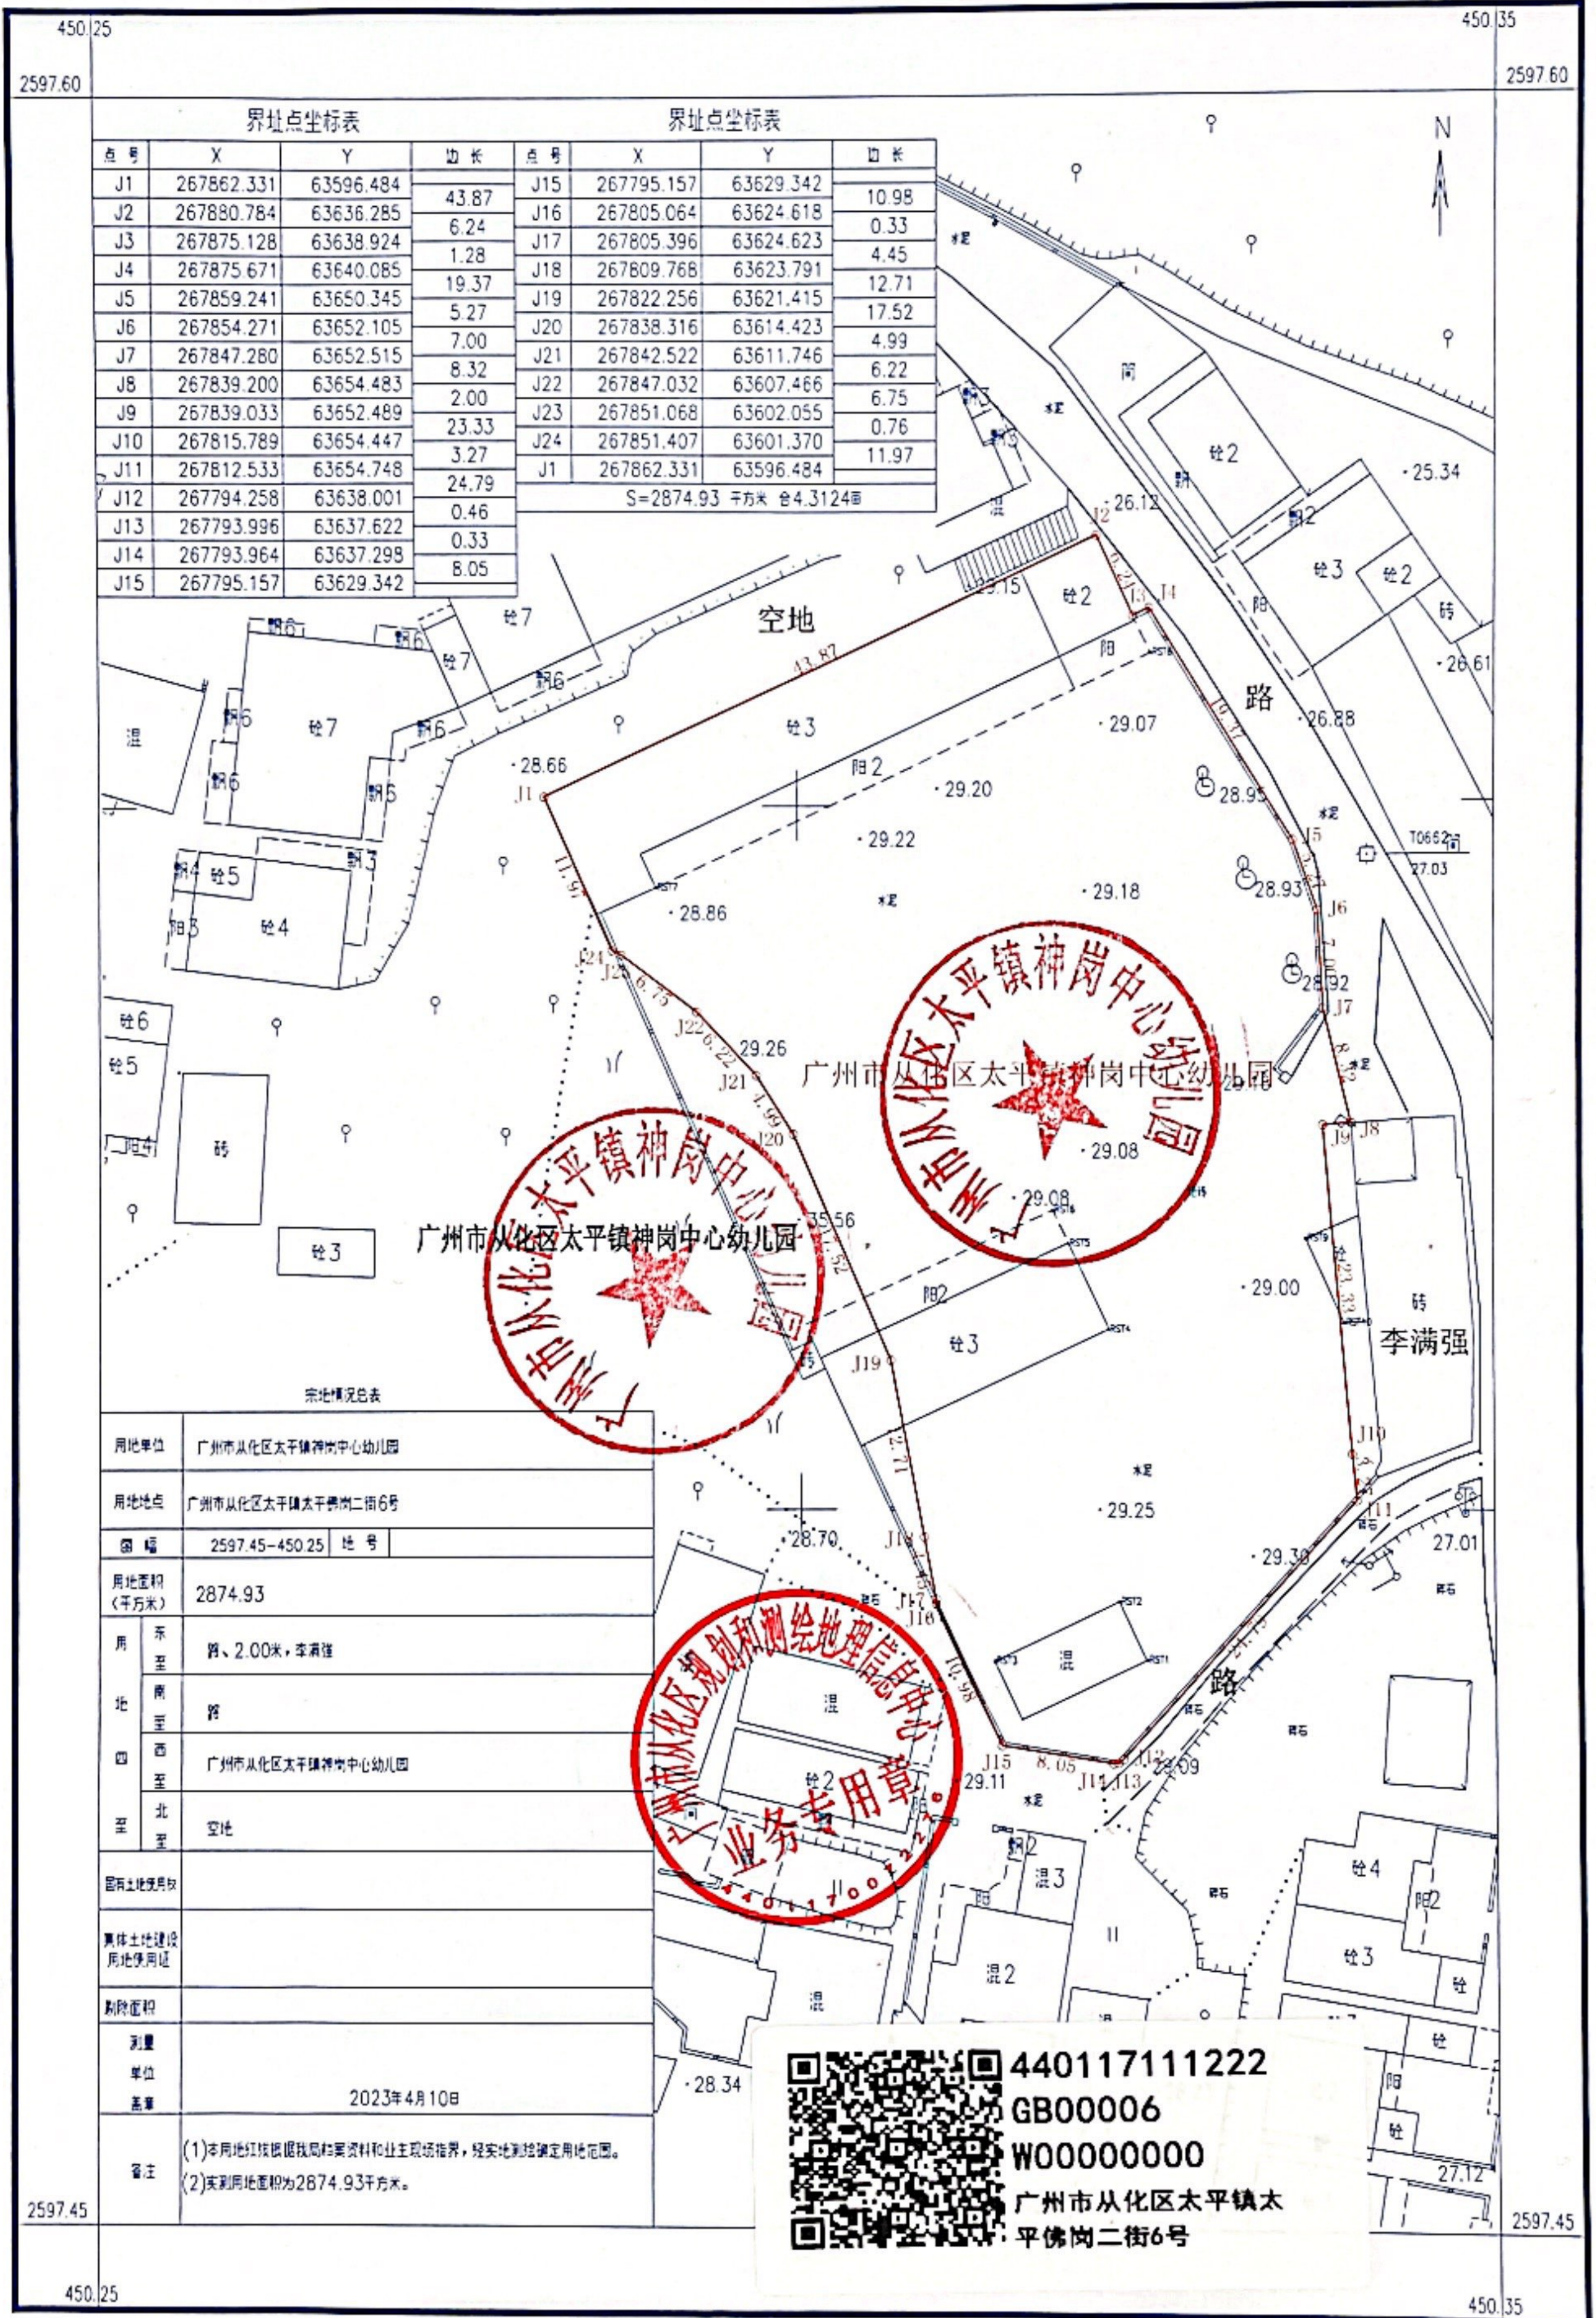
450.25
450.35
2597.60
2597.60

界址点坐标表

| 点号 | X | Y | 边长 |
|---|---|---|---|
| J1 | 267862.331 | 63596.484 | 43.87 |
| J2 | 267880.784 | 63636.285 | 6.24 |
| J3 | 267875.128 | 63638.924 | 1.28 |
| J4 | 267875.671 | 63640.085 | 19.37 |
| J5 | 267859.241 | 63650.345 | 5.27 |
| J6 | 267854.271 | 63652.105 | 7.00 |
| J7 | 267847.280 | 63652.515 | 8.32 |
| J8 | 267839.200 | 63654.483 | 2.00 |
| J9 | 267839.033 | 63652.489 | 23.33 |
| J10 | 267815.789 | 63654.447 | 3.27 |
| J11 | 267812.533 | 63654.748 | 24.79 |
| J12 | 267794.258 | 63638.001 | 0.46 |
| J13 | 267793.996 | 63637.622 | 0.33 |
| J14 | 267793.964 | 63637.298 | 8.05 |
| J15 | 267795.157 | 63629.342 | |

界址点坐标表

| 点号 | X | Y | 边长 |
|---|---|---|---|
| J15 | 267795.157 | 63629.342 | 10.98 |
| J16 | 267805.064 | 63624.618 | 0.33 |
| J17 | 267805.396 | 63624.623 | 4.45 |
| J18 | 267809.768 | 63623.791 | 12.71 |
| J19 | 267822.256 | 63621.415 | 17.52 |
| J20 | 267838.316 | 63614.423 | 4.99 |
| J21 | 267842.522 | 63611.746 | 6.22 |
| J22 | 267847.032 | 63607.466 | 6.75 |
| J23 | 267851.068 | 63602.055 | 0.76 |
| J24 | 267851.407 | 63601.370 | 11.97 |
| J1 | 267862.331 | 63596.484 | |

S=2874.93 平方米 合4.3124亩

N
空地
路
路
李满强
广州市从化区太平镇神岗中心幼儿园
广州市从化区太平镇神岗中心幼儿园
广州市从化区太平镇神岗中心幼儿园
广州市从化区太平镇神岗中心幼儿园
广州市从化区规划和测绘地理信息中心 业务专用章 4401170072
砼7 砼7 砼6 砼7 砼5 砼4 砼3 砼2 砼3 砼2 砼6 砼5 砼3 砼2 砼3 砼4 砼3 混 混 混 混2 混3 砖 砖 阳2 阳2 阳3 阳 阳 阳2
26.12 29.15 29.07 29.20 29.22 28.66 28.95 28.93 29.18 28.86 28.92 29.26 29.08 29.08 29.00 25.34 26.61 26.88 27.03 29.25 29.30 27.01 28.70 29.11 29.09 28.34 27.12 35.56
T0662
J1 J2 J3 J4 J5 J6 J7 J8 J9 J10 J11 J12 J13 J14 J15 J16 J17 J18 J19 J20 J21 J22 J23 J24

宗地情况总表

| 用地单位 | 广州市从化区太平镇神岗中心幼儿园 | | |
|---|---|---|---|
| 用地地点 | 广州市从化区太平镇太平佛岗二街6号 | | |
| 图幅 | 2597.45-450.25 | 地号 | |
| 用地面积(平方米) | 2874.93 | | |
| 用地四至 东至 | 路、2.00米，李满强 | | |
| 南至 | 路 | | |
| 西至 | 广州市从化区太平镇神岗中心幼儿园 | | |
| 北至 | 空地 | | |
| 国有土地使用权 | | | |
| 集体土地建设用地使用证 | | | |
| 勘测面积 | | | |
| 测量单位盖章 | 2023年4月10日 | | |
| 备注 | (1)本用地红线根据我局档案资料和业主现场指界，经实地测绘确定用地范围。(2)实测用地面积为2874.93平方米。 | | |

440117111222
GB00006
W00000000
广州市从化区太平镇太平佛岗二街6号

2597.45
2597.45
450.25
450.35